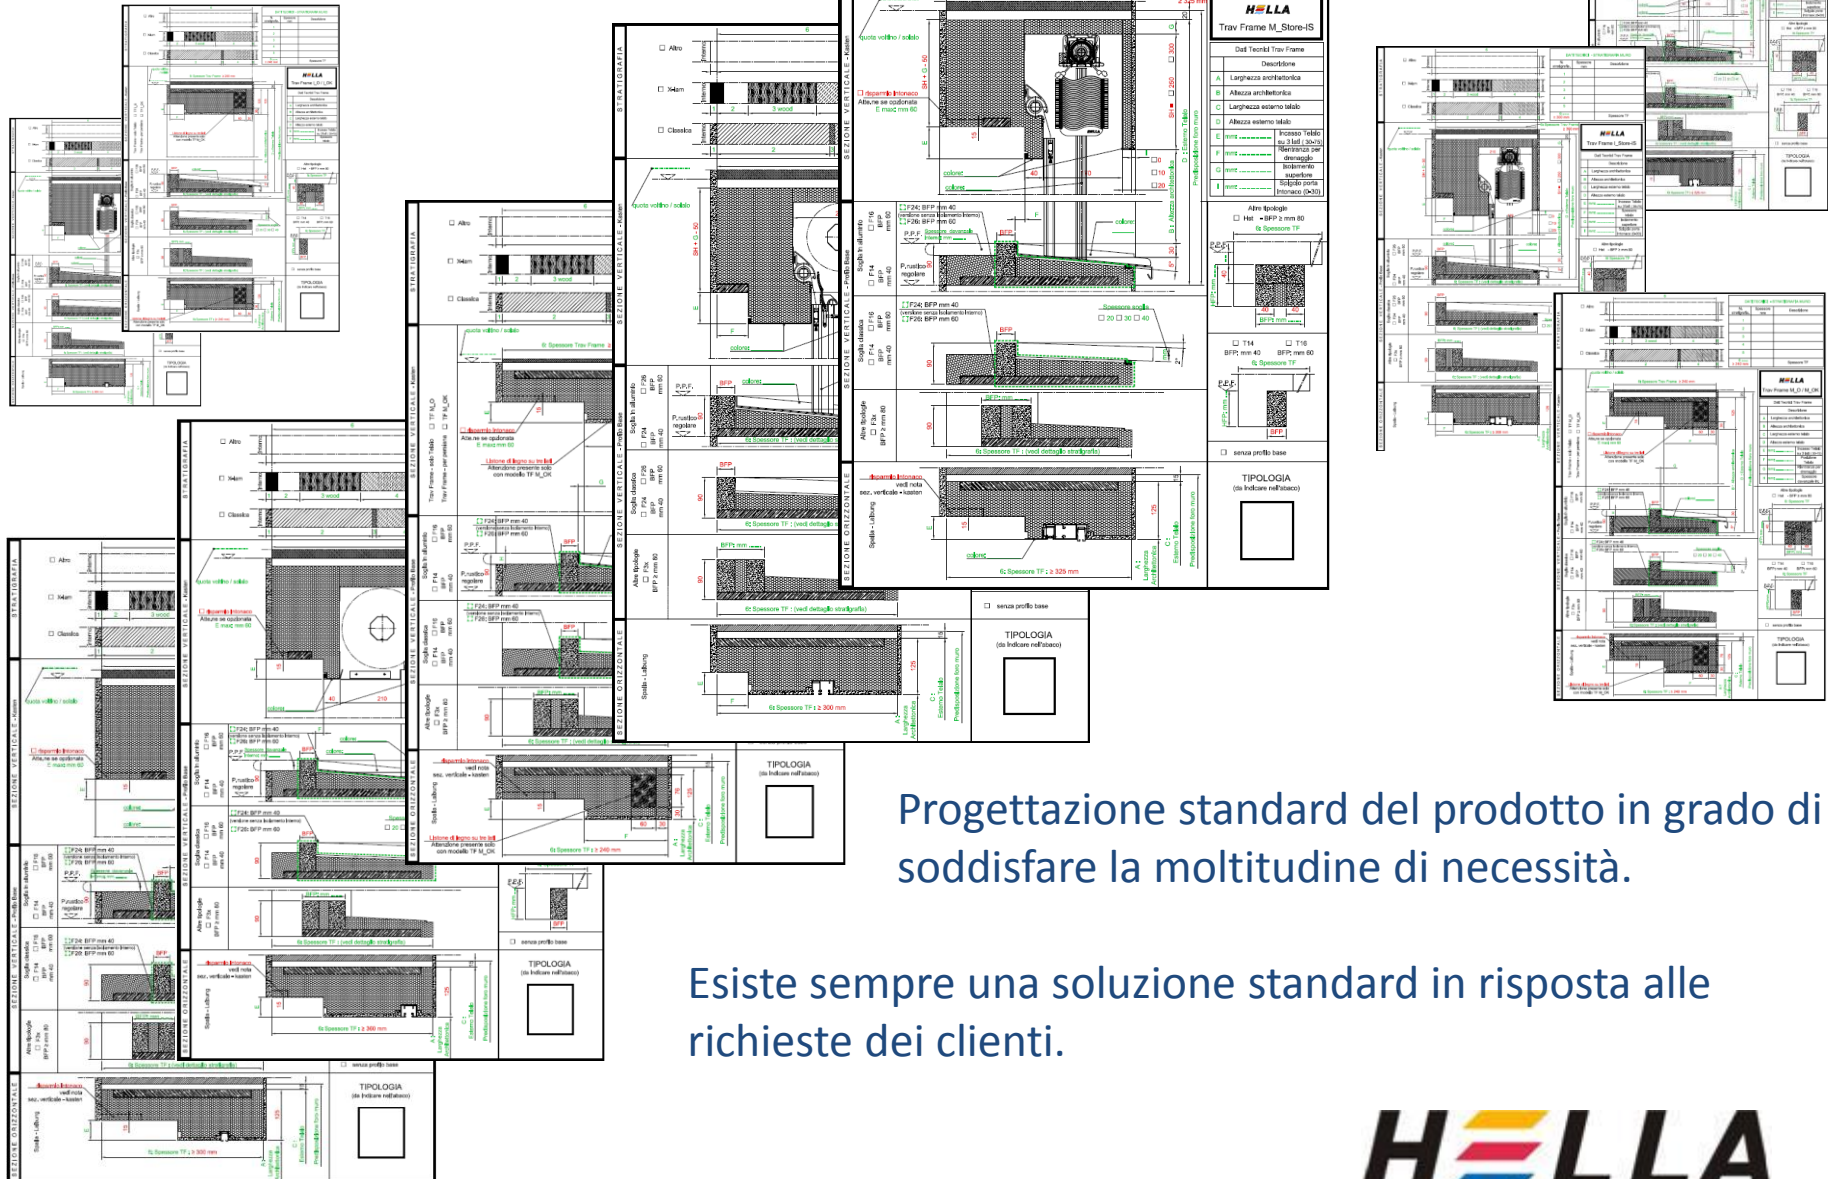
HELLA
Trav Frame M_Store-IS

Dati Tecnici Trav Frame

| | Descrizione |
|---|---|
| A | Larghezza architettonica |
| B | Altezza architettonica |
| C | Larghezza esterno telaio |
| D | Altezza esterno telaio |
| E | Incasso Telaio su 3 lati (30÷70) |
| F | Rientranza per drenaggio isolamento superiore |
| G | Spigolo porta Intonaco (0÷30) |

SEZIONE VERTICALE - Kasten
STRATIGRAFIA
SEZIONE ORIZZONTALE

Altro
X-lam
Classica

TIPOLOGIA
(da indicare nell'abaco)

senza profilo base

Progettazione standard del prodotto in grado di soddisfare la moltitudine di necessità.

Esiste sempre una soluzione standard in risposta alle richieste dei clienti.

HELLA